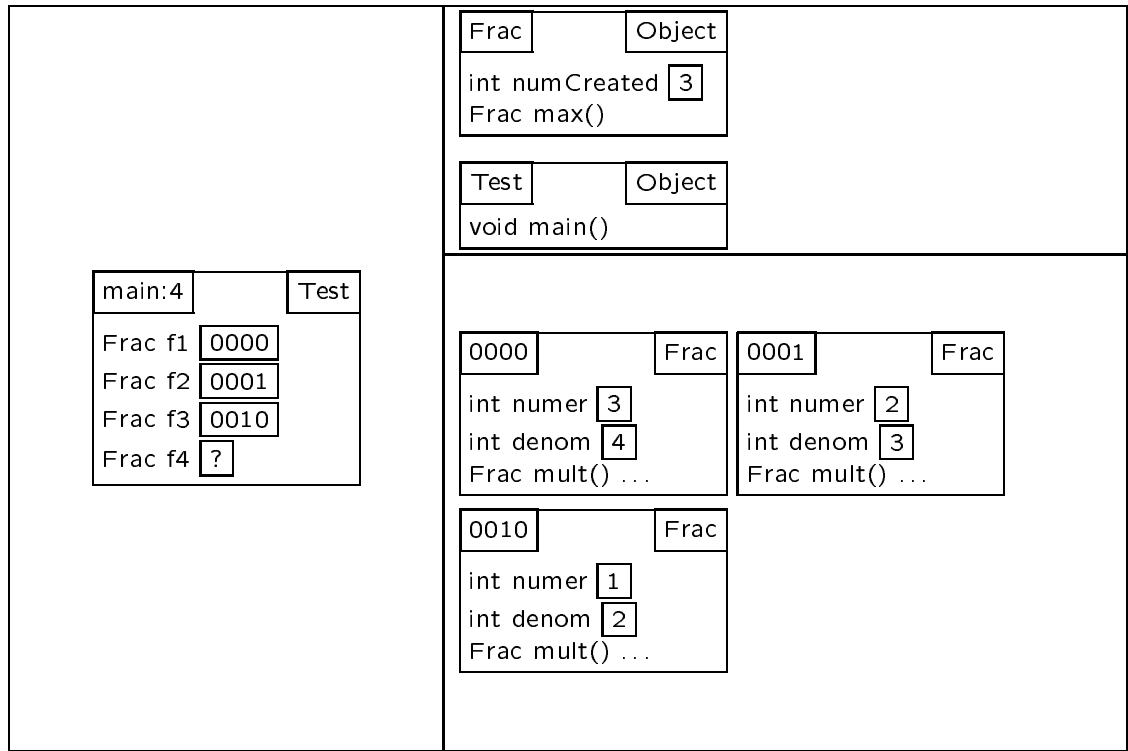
main:4
Test
Frac f1 0000
Frac f2 0001
Frac f3 0010
Frac f4 ?

Frac
Object
int numCreated 3
Frac max()

Test
Object
void main()

0000
Frac
int numer 3
int denom 4
Frac mult() ...

0001
Frac
int numer 2
int denom 3
Frac mult() ...

0010
Frac
int numer 1
int denom 2
Frac mult() ...